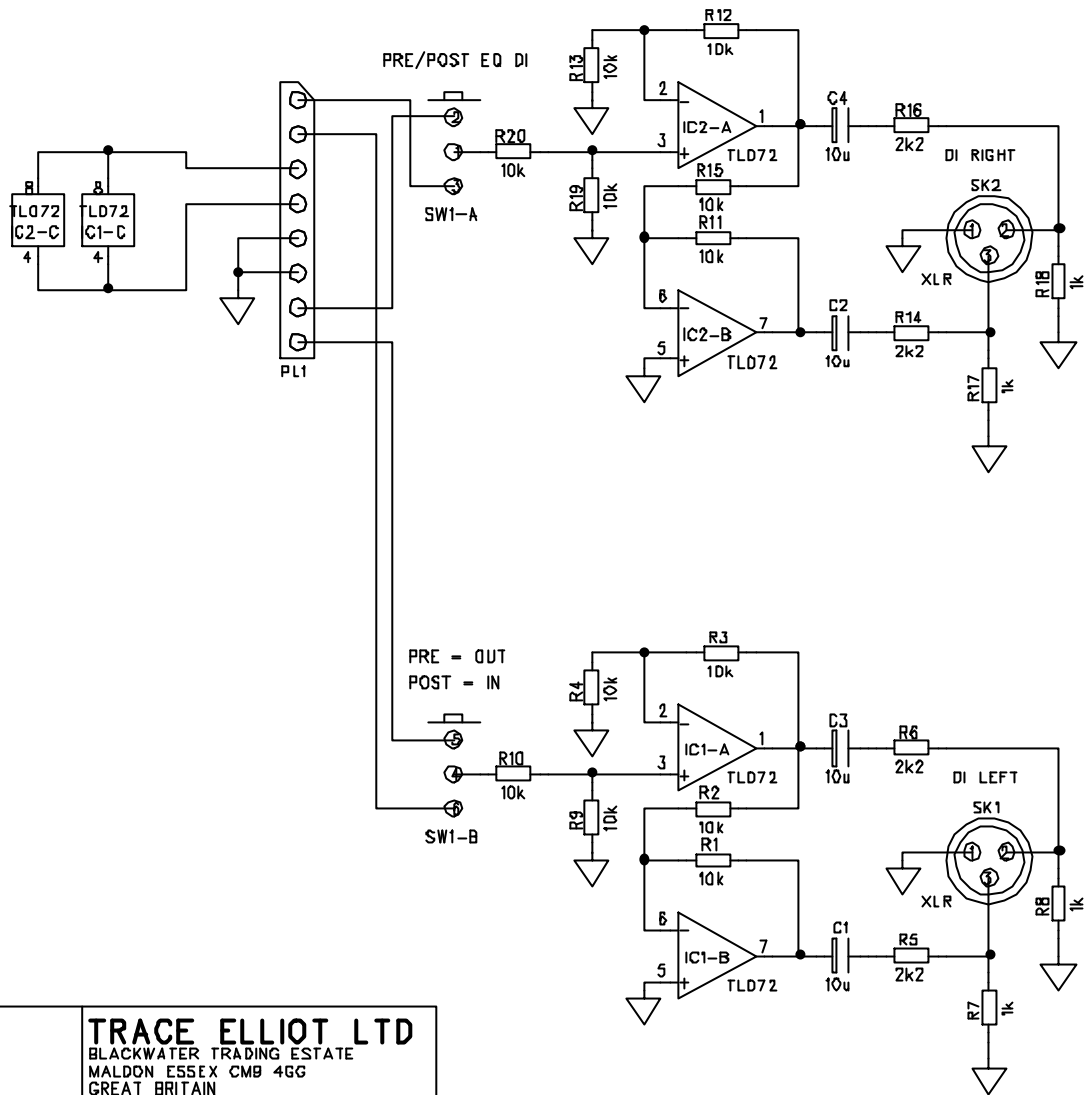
PRE/POST EQ DI

R12
10k
R13
10k
2
1
IC2-A
3
TLD72
R20
10k
C4
10u
R16
2k2
DI RIGHT
2
1
3
SW1-A
R15
10k
R19
10k
R11
10k
SK2
1
2
3
XLR
R18
1k
6
IC2-B
7
5
TLD72
C2
10u
R14
2k2
R17
1k

8
TL072
C2-C
4
8
TLD72
C1-C
4

PL1

PRE = OUT
POST = IN

R3
10k
R4
10k
2
IC1-A
1
3
TLD72
5
4
6
SW1-B
R10
10k
C3
10u
R6
2k2
DI LEFT
R9
10k
R2
10k
R1
10k
SK1
1
2
3
XLR
R8
1k
6
IC1-B
7
5
TLD72
C1
10u
R5
2k2
R7
1k

TRACE ELLIOT LTD
BLACKWATER TRADING ESTATE
MALDON ESSEX CM8 4GG
GREAT BRITAIN